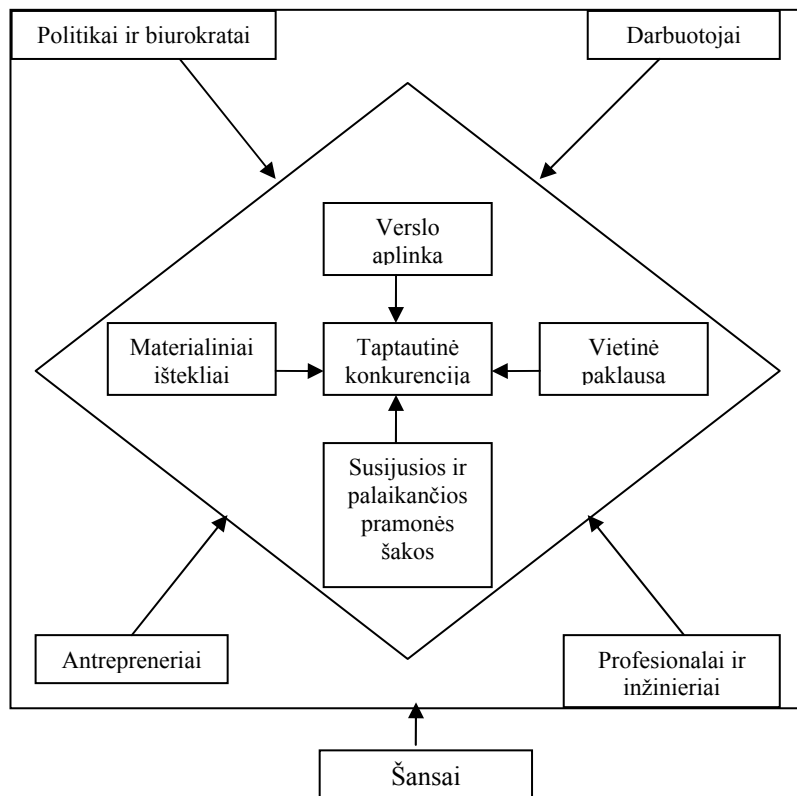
Politikai ir biurokratai

Darbuotojai

Verslo aplinka

Materialiniai ištekliai

Taptautinė konkurencija

Vietinė paklausa

Susijusios ir palaikančios pramonės šakos

Antrepreneriai

Profesionalai ir inžinieriai

Šansai